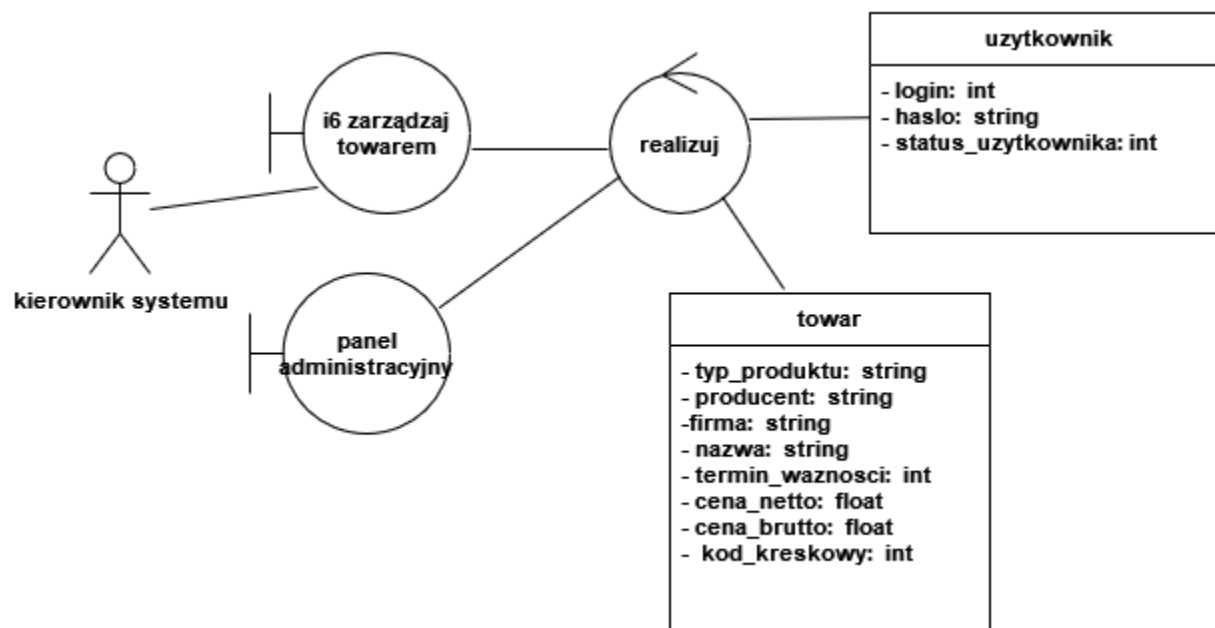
i6 zarządzaj towarem

realizuj

uzytkownik

- login: int
- haslo: string
- status_uzytkownika: int

kierownik systemu

panel administracyjny

towar

- typ_produktu: string
- producent: string
-firma: string
- nazwa: string
- termin_waznosci: int
- cena_netto: float
- cena_brutto: float
- kod_kreskowy: int